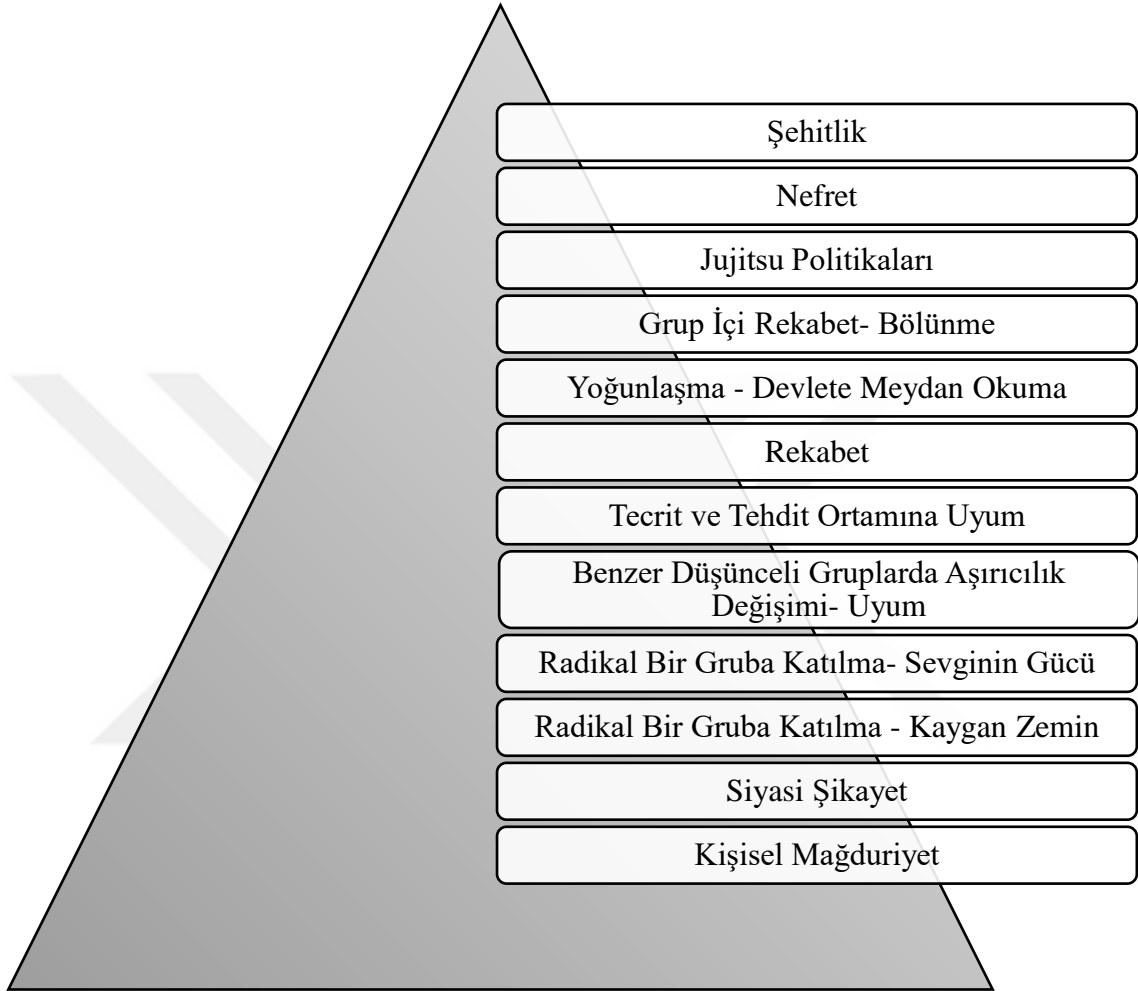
Şehitlik

Nefret

Jujitsu Politikaları

Grup İçi Rekabet- Bölünme

Yoğunlaşma - Devlete Meydan Okuma

Rekabet

Tecrit ve Tehdit Ortamına Uyum

Benzer Düşünceli Gruplarda Aşırıcılık Değişimi- Uyum

Radikal Bir Gruba Katılma- Sevginin Gücü

Radikal Bir Gruba Katılma - Kaygan Zemin

Siyasi Şikayet

Kişisel Mağduriyet